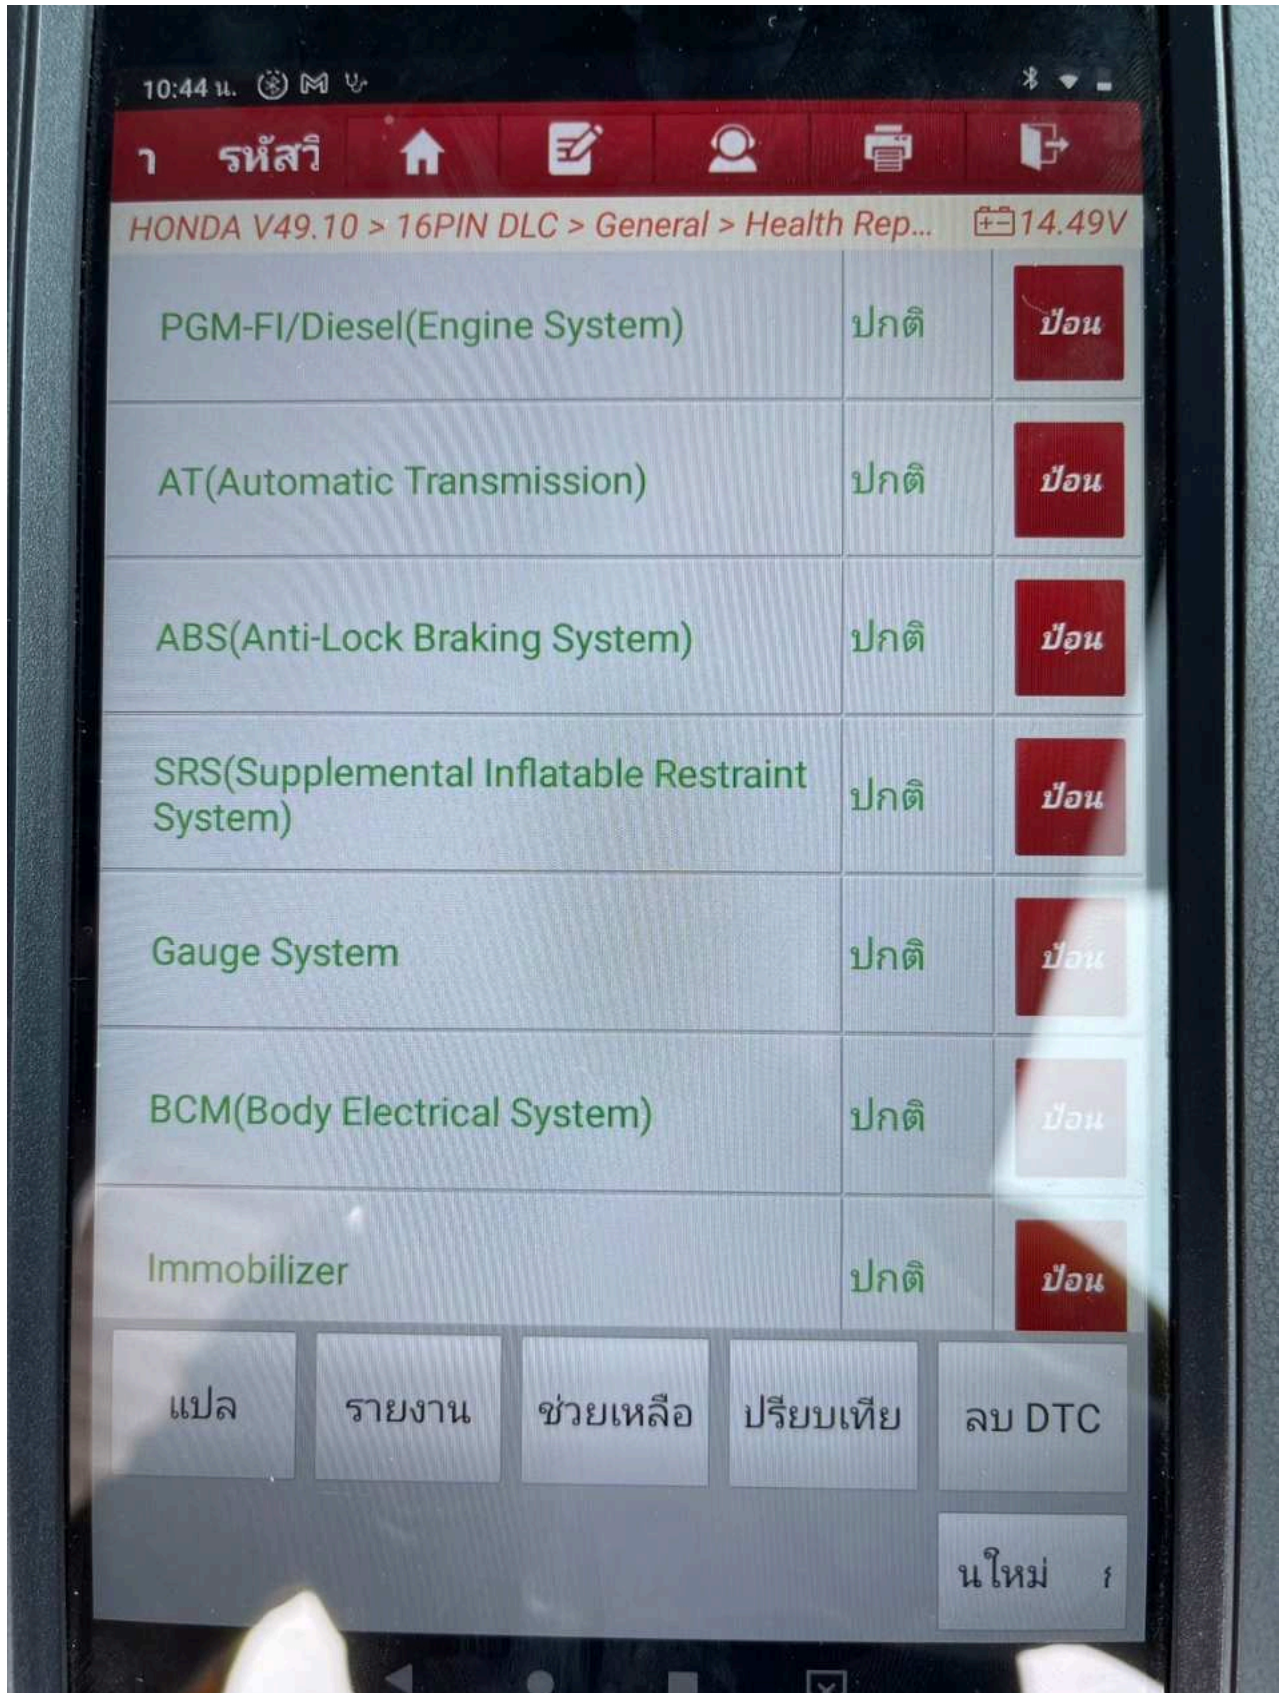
10:44 น.

า รหัสวิ

HONDA V49.10 > 16PIN DLC > General > Health Rep... 14.49V

| | | |
|---|---|---|
| PGM-FI/Diesel(Engine System) | ปกติ | ป้อน |
| AT(Automatic Transmission) | ปกติ | ป้อน |
| ABS(Anti-Lock Braking System) | ปกติ | ป้อน |
| SRS(Supplemental Inflatable Restraint System) | ปกติ | ป้อน |
| Gauge System | ปกติ | ป้อน |
| BCM(Body Electrical System) | ปกติ | ป้อน |
| Immobilizer | ปกติ | ป้อน |

แปล รายงาน ช่วยเหลือ ปรียบเทีย ลบ DTC

นใหม่